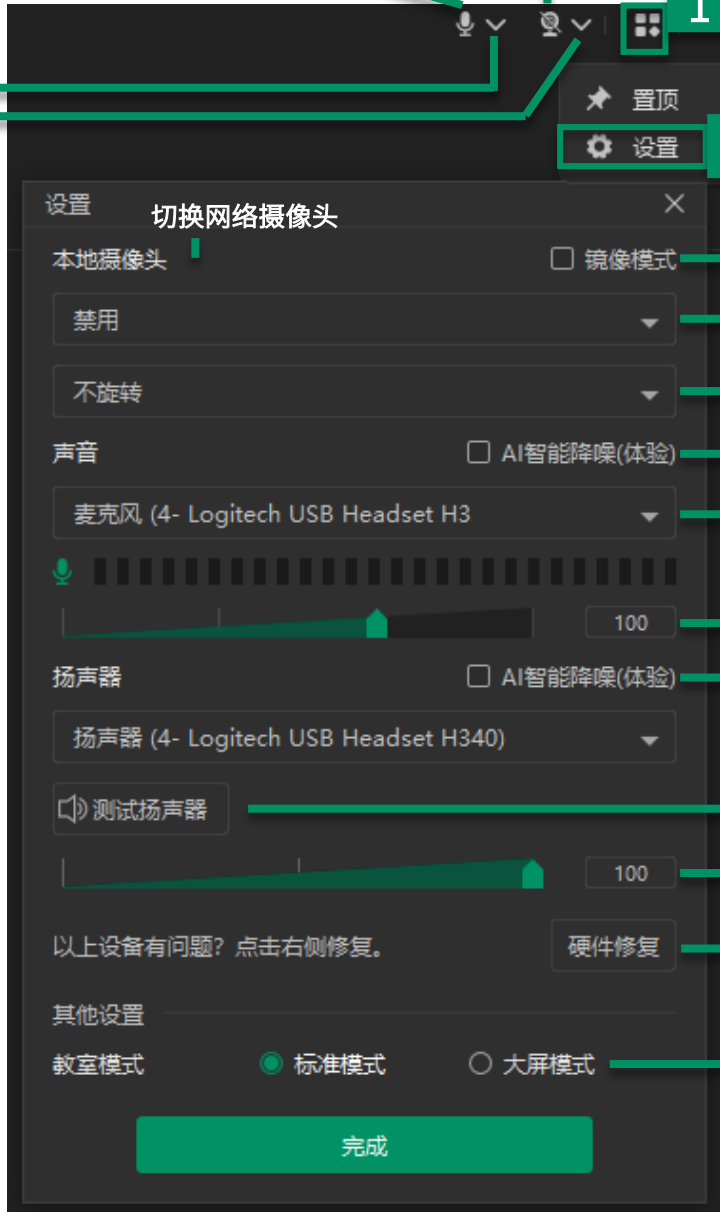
1

置顶

设置

设置

切换网络摄像头

本地摄像头

镜像模式

禁用

不旋转

声音

AI智能降噪(体验)

麦克风 (4- Logitech USB Headset H3

100

扬声器

AI智能降噪(体验)

扬声器 (4- Logitech USB Headset H340)

测试扬声器

100

以上设备有问题？点击右侧修复。

硬件修复

其他设置

教室模式

标准模式

大屏模式

完成